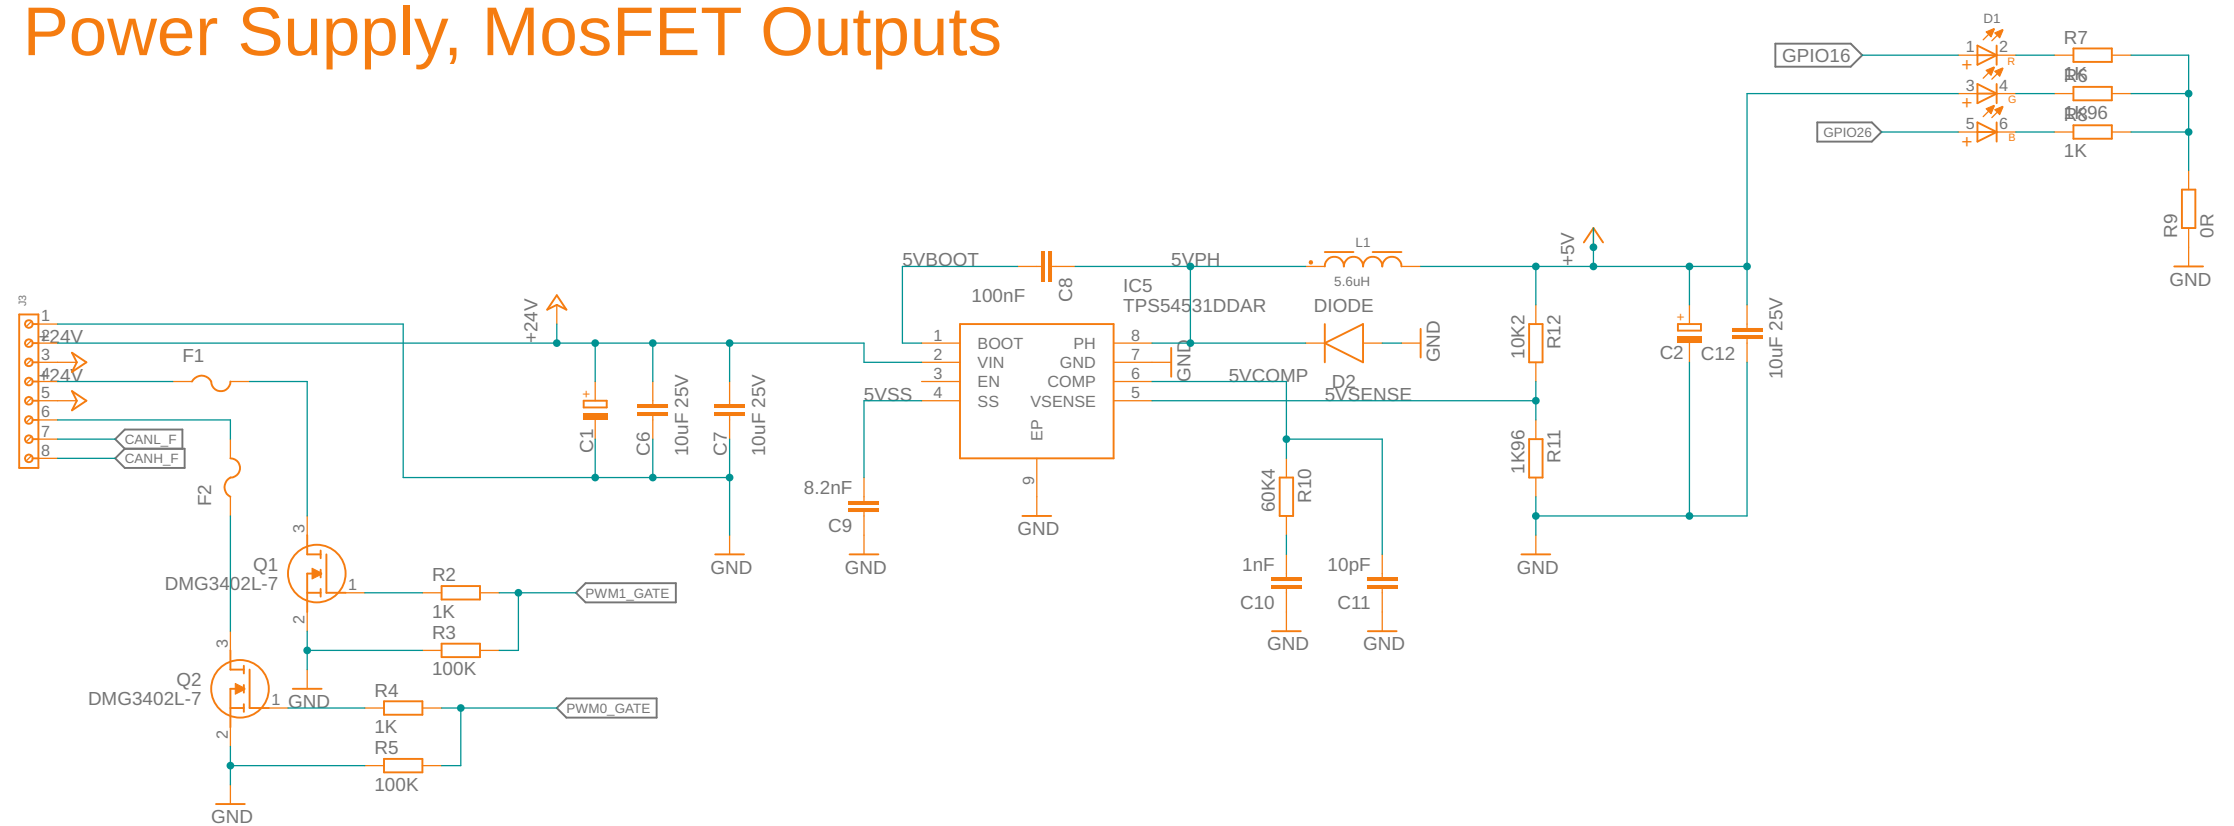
Power Supply, MosFET Outputs

D1
GPIO16
1 2 R
3 4 G
5 6 B
GPIO26
R7
1K
R6
1K96
R8
1K
R9
0R
GND

5VBOOT
C8
100nF
5VPH
L1
5.6uH
+5V
IC5
TPS54531DDAR
DIODE
GND
D2
J3
1
2
+24V
3
4
+24V
5
6
7
8
CANL_F
CANH_F
F1
+24V
C1
C6
10uF 25V
C7
10uF 25V
GND
5VSS
1 BOOT
2 VIN
3 EN
4 SS
PH 8
GND 7
COMP 6
VSENSE 5
EP
9
GND
8.2nF
C9
GND
5VCOMP
5VSENSE
60K4
R10
1nF
C10
GND
10pF
C11
GND
10K2
R12
1K96
R11
GND
C2
C12
10uF 25V
F2
Q1
DMG3402L-7
3
1
2
R2
1K
R3
100K
PWM1_GATE
GND
Q2
DMG3402L-7
3
1
2
R4
1K
R5
100K
PWM0_GATE
GND